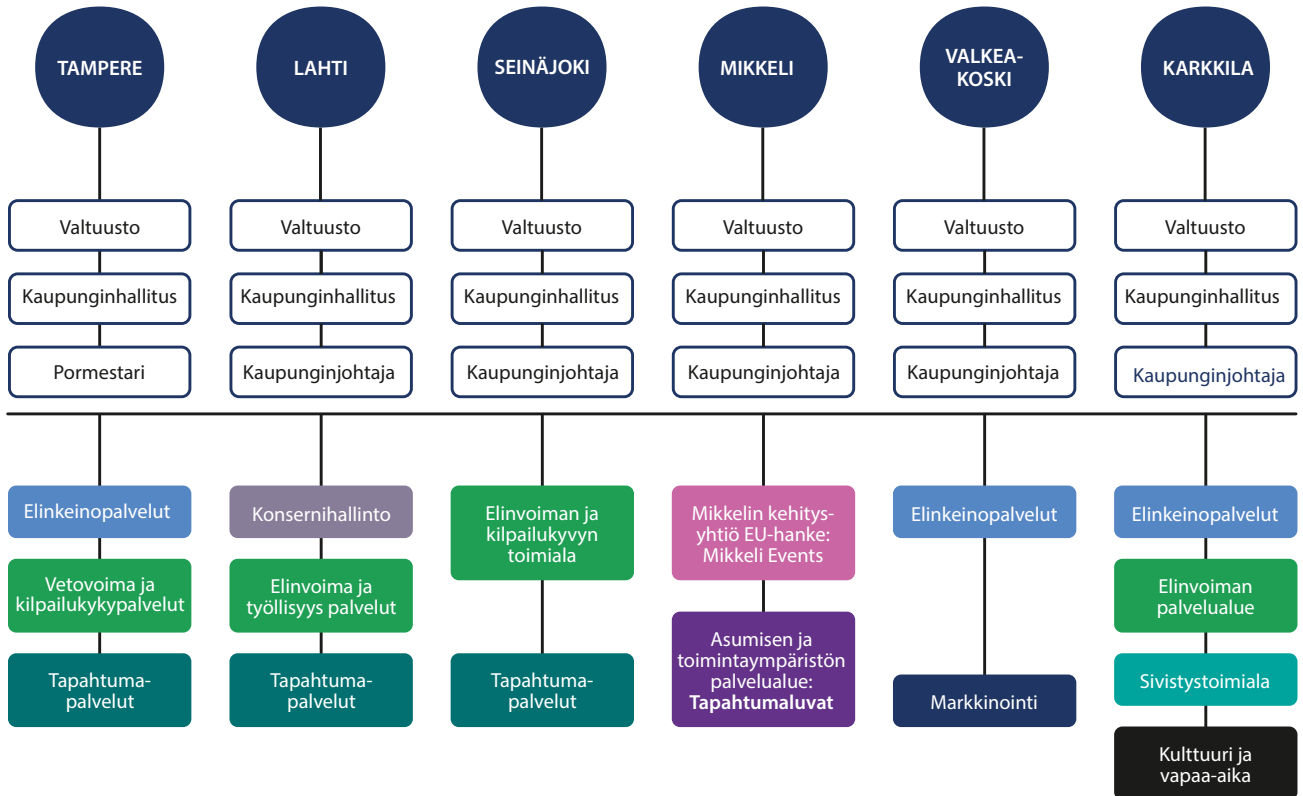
TAMPERE

Valtuusto

Kaupunginhallitus

Pormestari

Elinkeinopalvelut

Vetovoima ja kilpailukykypalvelut

Tapahtumapalvelut

LAHTI

Valtuusto

Kaupunginhallitus

Kaupunginjohtaja

Konsernihallinto

Elinvoima ja työllisyys palvelut

Tapahtumapalvelut

SEINÄJOKI

Valtuusto

Kaupunginhallitus

Kaupunginjohtaja

Elinvoiman ja kilpailukyvyn toimiala

Tapahtumapalvelut

MIKKELI

Valtuusto

Kaupunginhallitus

Kaupunginjohtaja

Mikkelin kehitysyhtiö EU-hanke: Mikkeli Events

Asumisen ja toimintaympäristön palvelualue: **Tapahtumaluvat**

VALKEAKOSKI

Valtuusto

Kaupunginhallitus

Kaupunginjohtaja

Elinkeinopalvelut

Markkinointi

KARKKILA

Valtuusto

Kaupunginhallitus

Kaupunginjohtaja

Elinkeinopalvelut

Elinvoiman palvelualue

Sivistystoimiala

Kulttuuri ja vapaa-aika